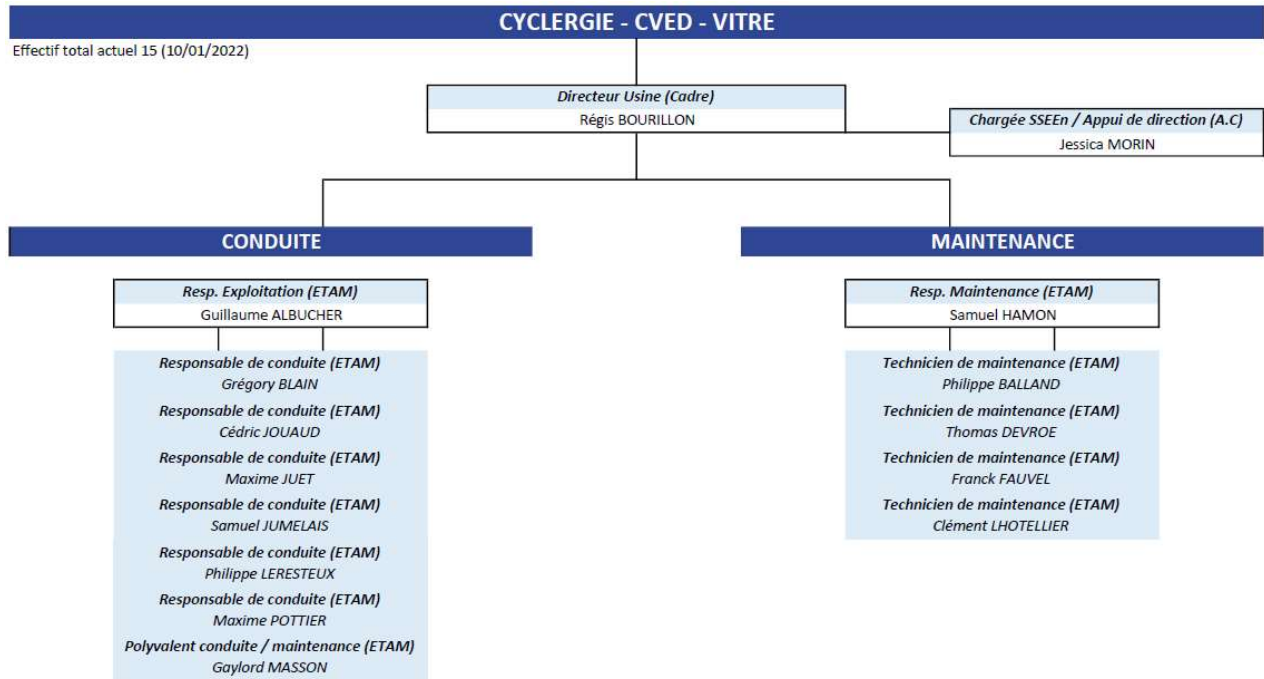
CYCLERGIE - CVED - VITRE

Effectif total actuel 15 (10/01/2022)

Directeur Usine (Cadre)
Régis BOURILLON

Chargée SSEEn / Appui de direction (A.C)
Jessica MORIN

CONDUITE

Resp. Exploitation (ETAM)
Guillaume ALBUCHER

Responsable de conduite (ETAM)
Grégory BLAIN

Responsable de conduite (ETAM)
Cédric JOUAUD

Responsable de conduite (ETAM)
Maxime JUET

Responsable de conduite (ETAM)
Samuel JUMELAIS

Responsable de conduite (ETAM)
Philippe LERESTEUX

Responsable de conduite (ETAM)
Maxime POTTIER

Polyvalent conduite / maintenance (ETAM)
Gaylord MASSON

MAINTENANCE

Resp. Maintenance (ETAM)
Samuel HAMON

Technicien de maintenance (ETAM)
Philippe BALLAND

Technicien de maintenance (ETAM)
Thomas DEVROE

Technicien de maintenance (ETAM)
Franck FAUVEL

Technicien de maintenance (ETAM)
Clément LHOTELLIER